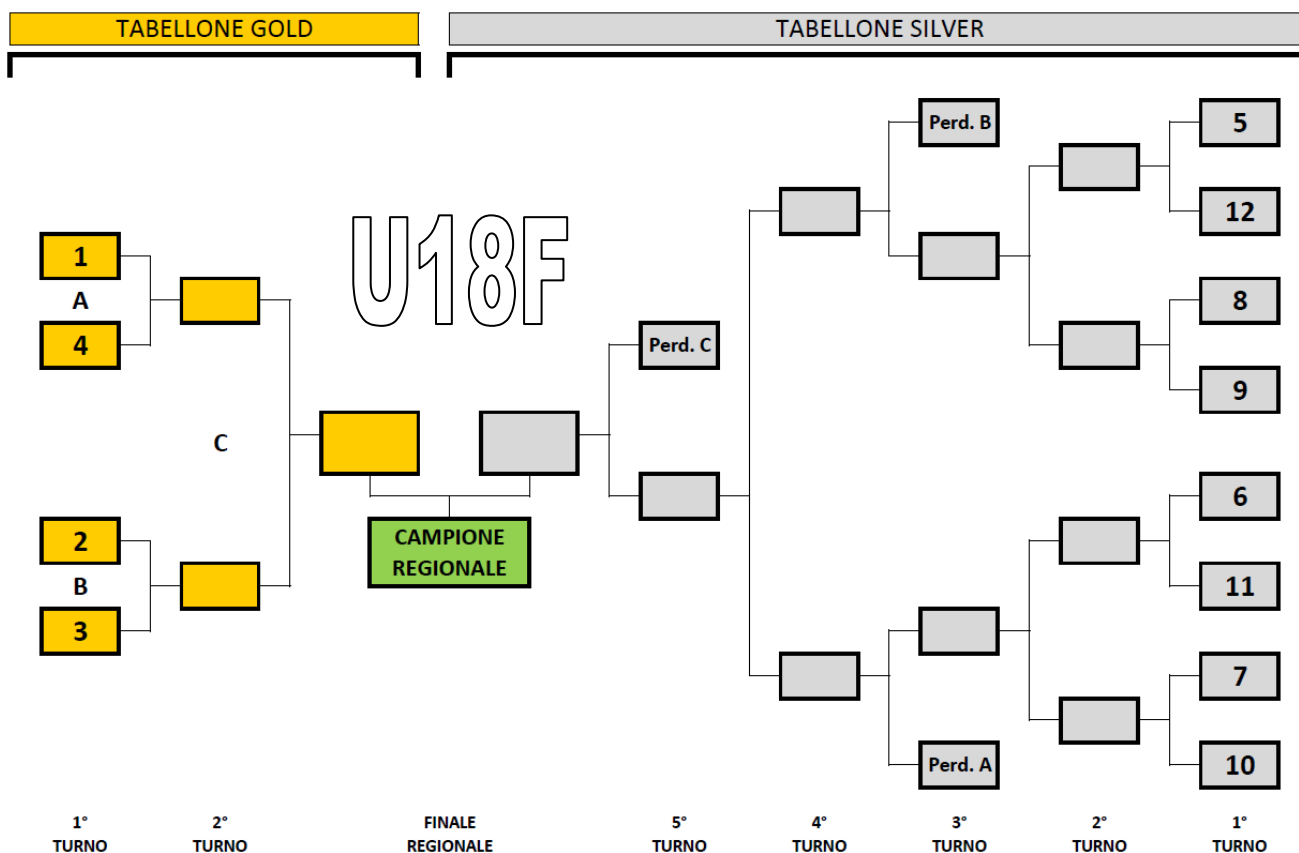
TABELLONE GOLD

TABELLONE SILVER

U18F

1
A
4

C

2
B
3

CAMPIONE REGIONALE

Perd. C

Perd. B

Perd. A

5
12
8
9
6
11
7
10

1° TURNO

2° TURNO

FINALE REGIONALE

5° TURNO

4° TURNO

3° TURNO

2° TURNO

1° TURNO